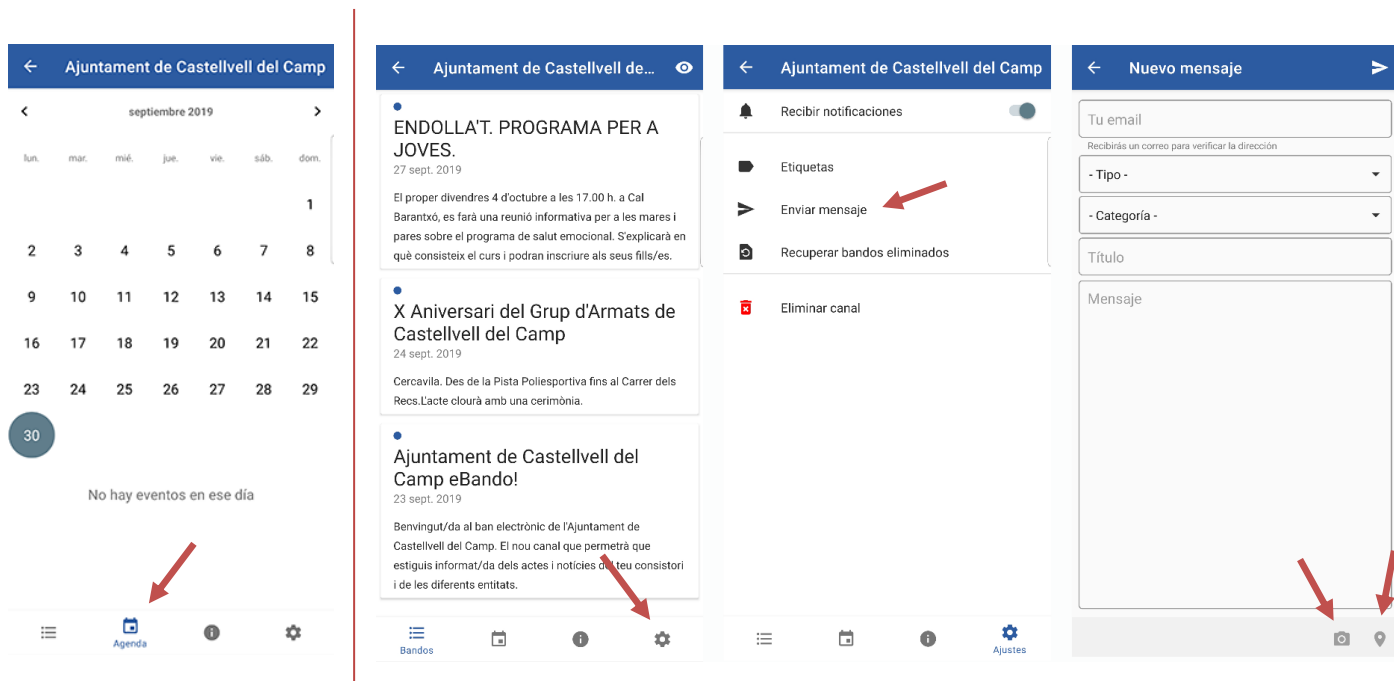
Ajuntament de Castellvell del Camp

septiembre 2019

| lun. | mar. | mié. | jue. | vie. | sáb. | dom. |
|---|---|---|---|---|---|---|
| | | | | | | 1 |
| 2 | 3 | 4 | 5 | 6 | 7 | 8 |
| 9 | 10 | 11 | 12 | 13 | 14 | 15 |
| 16 | 17 | 18 | 19 | 20 | 21 | 22 |
| 23 | 24 | 25 | 26 | 27 | 28 | 29 |
| 30 | | | | | | |

No hay eventos en ese día

Agenda

Ajuntament de Castellvell de...

ENDOLLA'T. PROGRAMA PER A JOVES.
27 sept. 2019
El proper divendres 4 d'octubre a les 17.00 h. a Cal Barantxó, es farà una reunió informativa per a les mares i pares sobre el programa de salut emocional. S'explicarà en què consisteix el curs i podran inscriure als seus fills/es.

X Aniversari del Grup d'Armats de Castellvell del Camp
24 sept. 2019
Cercavila. Des de la Pista Poliesportiva fins al Carrer dels Recs.L'acte clourà amb una cerimònia.

Ajuntament de Castellvell del Camp eBando!
23 sept. 2019
Benvingut/da al ban electrònic de l'Ajuntament de Castellvell del Camp. El nou canal que permetrà que estiguis informat/da dels actes i notícies del teu consistori i de les diferents entitats.

Bandos

Ajuntament de Castellvell del Camp

Recibir notificaciones

Etiquetas

Enviar mensaje

Recuperar bandos eliminados

Eliminar canal

Ajustes

Nuevo mensaje

Tu email
Recibirás un correo para verificar la dirección

- Tipo -

- Categoría -

Título

Mensaje